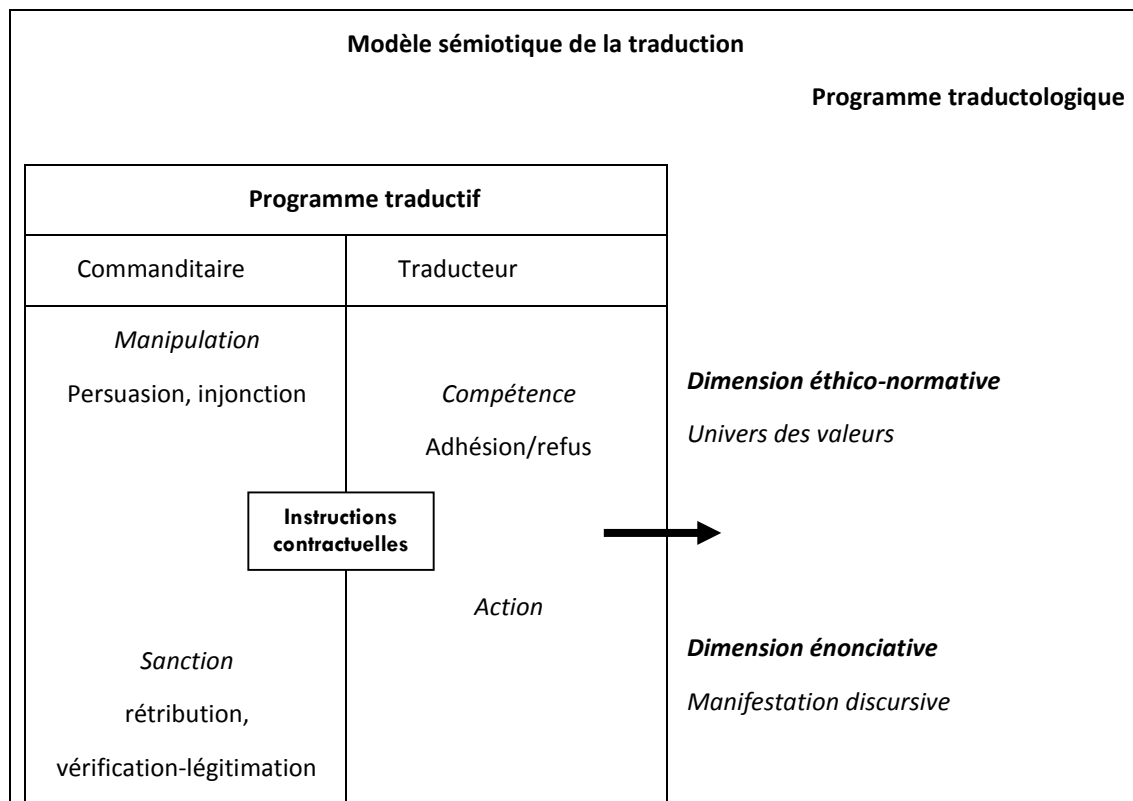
Modèle sémiotique de la traduction

Programme traductologique

Programme traductif

Commanditaire

Traducteur

*Manipulation*

Persuasion, injonction

*Compétence*

Adhésion/refus

***Dimension éthico-normative***

*Univers des valeurs*

Instructions contractuelles

*Action*

*Sanction*

rétribution,

vérification-légitimation

***Dimension énonciative***

*Manifestation discursive*